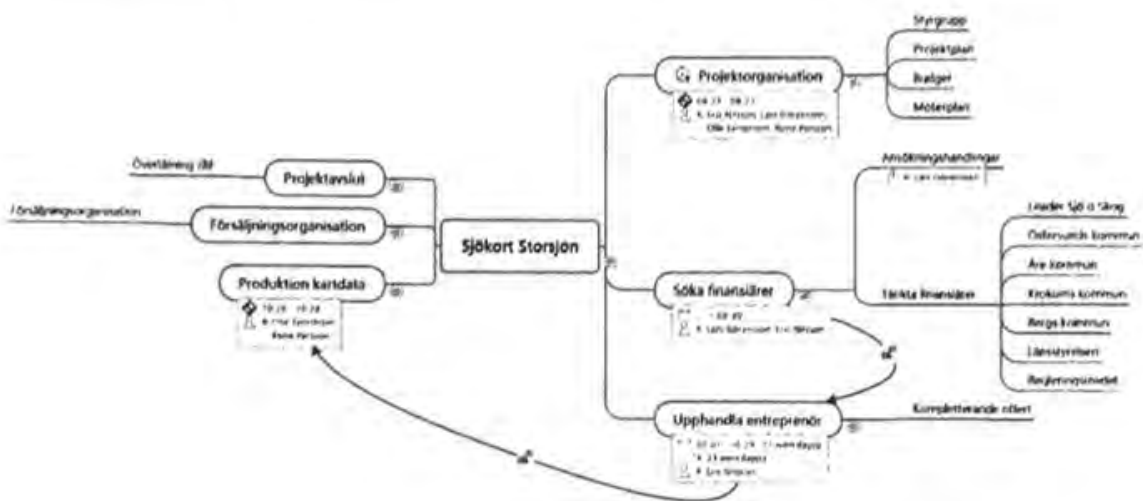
Sjökort Storsjön

Projektorganisation
08.21 - 08.23
Eva Nilsson, Lars Eriksson, Olle Svensson, Rune Persson

Styrgrupp
Projektplan
Budget
Möterplan

Projektavslut
Överlämning där

Försäljningsorganisation
Försäljningsorganisation

Produktion kartdata
10.28 - 10.28
Olle Svensson
Rune Persson

Söka finansiärer
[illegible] - 08.49
Lars Eriksson, Eva Nilsson

Ansökningshandlingar
Lars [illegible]

Tänkta finansiärer
Leader Sjö o Skog
Östersunds kommun
Åre kommun
Krokoms kommun
Bergs kommun
Länsstyrelsen
Regionförbundet

Upphandla entreprenör
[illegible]
23 work days
Eva Nilsson

Kompletterande offert